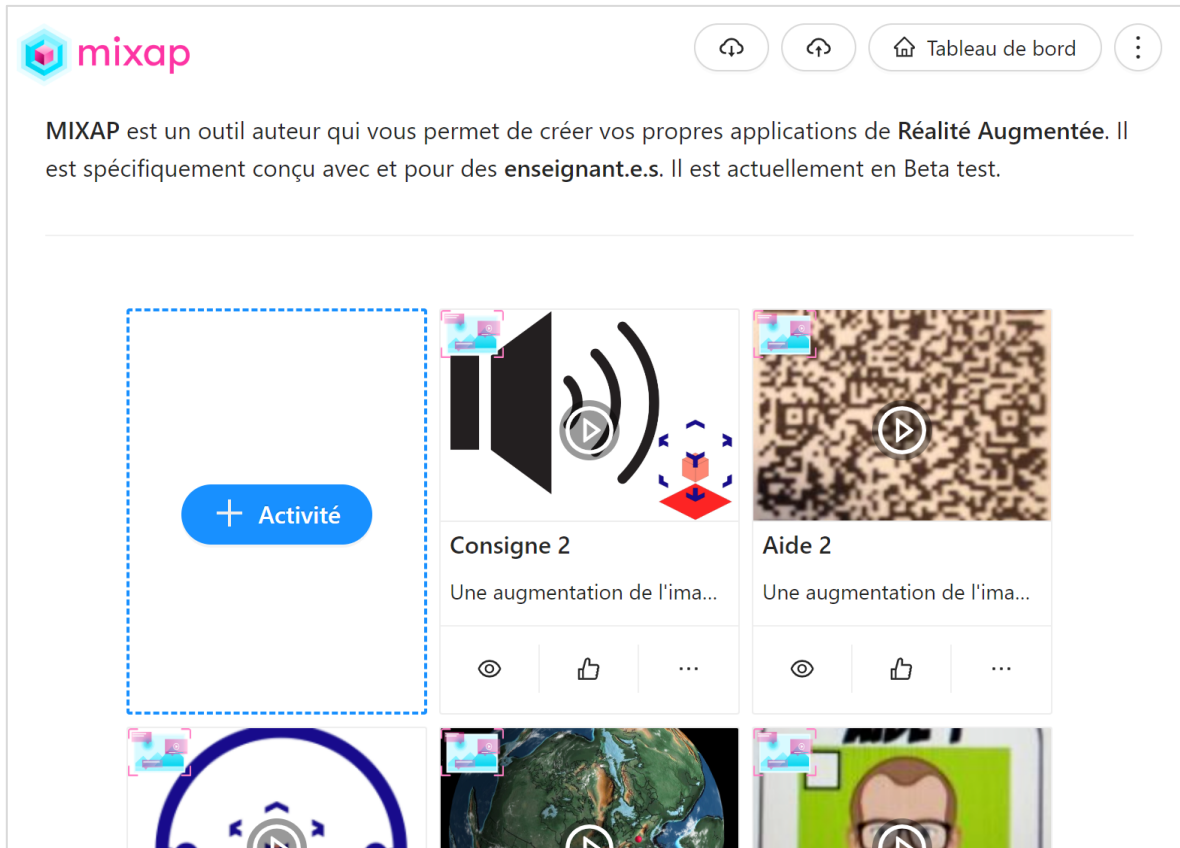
mixap

Tableau de bord

**MIXAP** est un outil auteur qui vous permet de créer vos propres applications de **Réalité Augmentée**. Il est spécifiquement conçu avec et pour des **enseignant.e.s**. Il est actuellement en Beta test.

+ Activité

Consigne 2

Une augmentation de l'ima...

Aide 2

Une augmentation de l'ima...

...

...